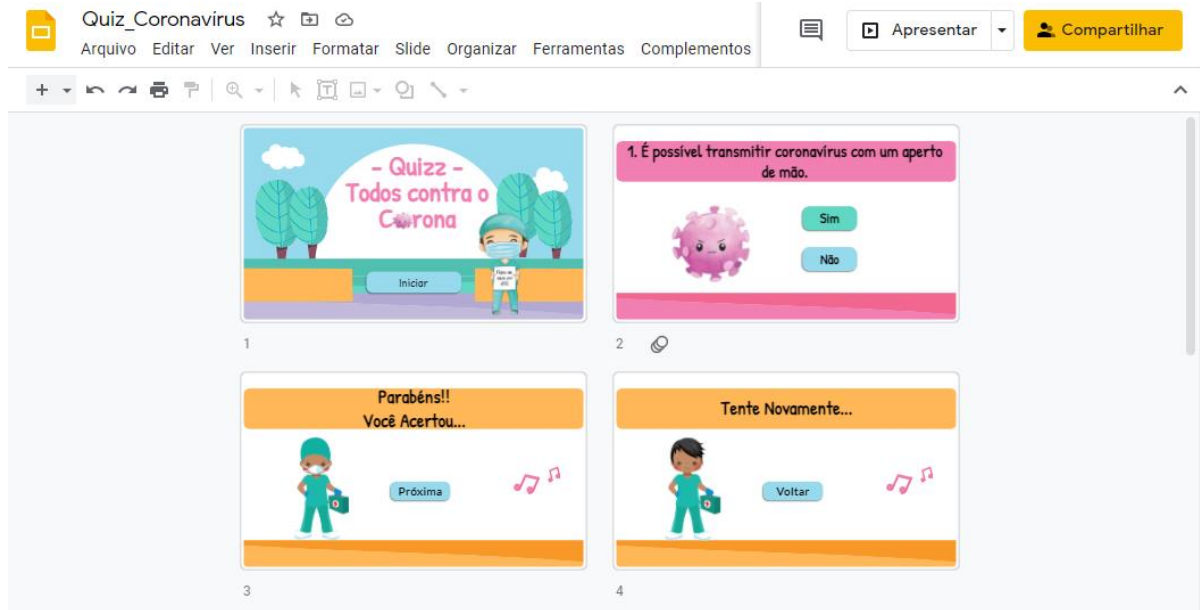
Quiz_Coronavirus

Arquivo Editar Ver Inserir Formatar Slide Organizar Ferramentas Complementos

Apresentar

Compartilhar

- Quizz -
Todos contra o Corona

Iniciar

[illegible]

1

1. É possível transmitir coronavírus com um aperto de mão.

Sim

Não

2

Parabéns!!
Você Acertou...

Próxima

3

Tente Novamente...

Voltar

4